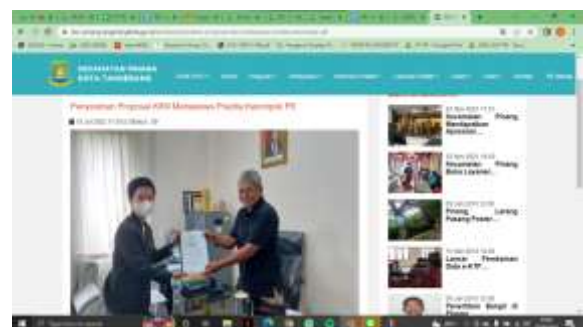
KECAMATAN PINANG
KOTA TANGERANG

Penyerahan Proposal KKN Mahasiswa Pradita Kecamatan PS

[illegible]

Kecamatan Pinang Mendapatkan Apresiasi...

Kecamatan Pinang Buka Layanan...

Pinang Lanjut Pekang Posser...

Lancar Pembuatan Dua e-KTP...

Pemilihan Bangli di Pinang...